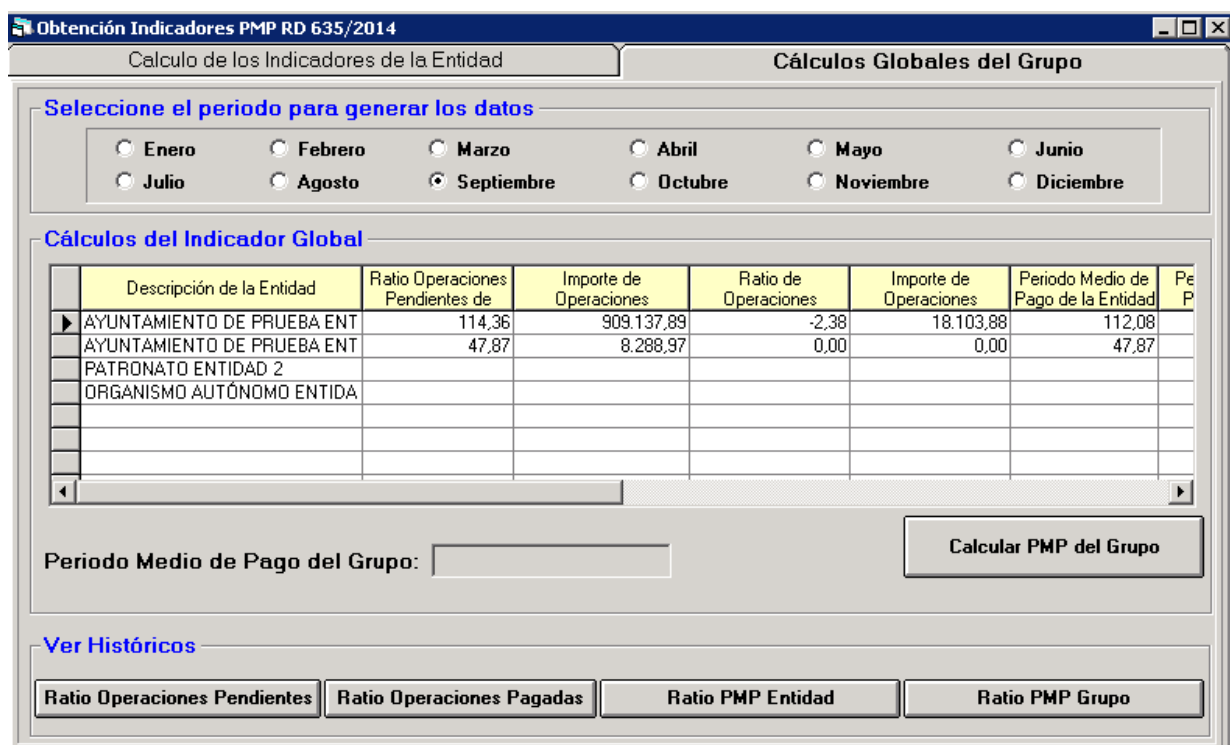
Obtención Indicadores PMP RD 635/2014

Calculo de los Indicadores de la Entidad

Cálculos Globales del Grupo

Seleccione el periodo para generar los datos

Enero Febrero Marzo Abril Mayo Junio
Julio Agosto Septiembre Octubre Noviembre Diciembre

Cálculos del Indicador Global

| Descripción de la Entidad | Ratio Operaciones Pendientes de | Importe de Operaciones | Ratio de Operaciones | Importe de Operaciones | Periodo Medio de Pago de la Entidad | Pe P |
|---|---|---|---|---|---|---|
| AYUNTAMIENTO DE PRUEBA ENT | 114,36 | 909.137,89 | -2,38 | 18.103,88 | 112,08 | |
| AYUNTAMIENTO DE PRUEBA ENT | 47,87 | 8.288,97 | 0,00 | 0,00 | 47,87 | |
| PATRONATO ENTIDAD 2 | | | | | | |
| ORGANISMO AUTÓNOMO ENTIDA | | | | | | |

Periodo Medio de Pago del Grupo:

Calcular PMP del Grupo

Ver Históricos

Ratio Operaciones Pendientes
Ratio Operaciones Pagadas
Ratio PMP Entidad
Ratio PMP Grupo